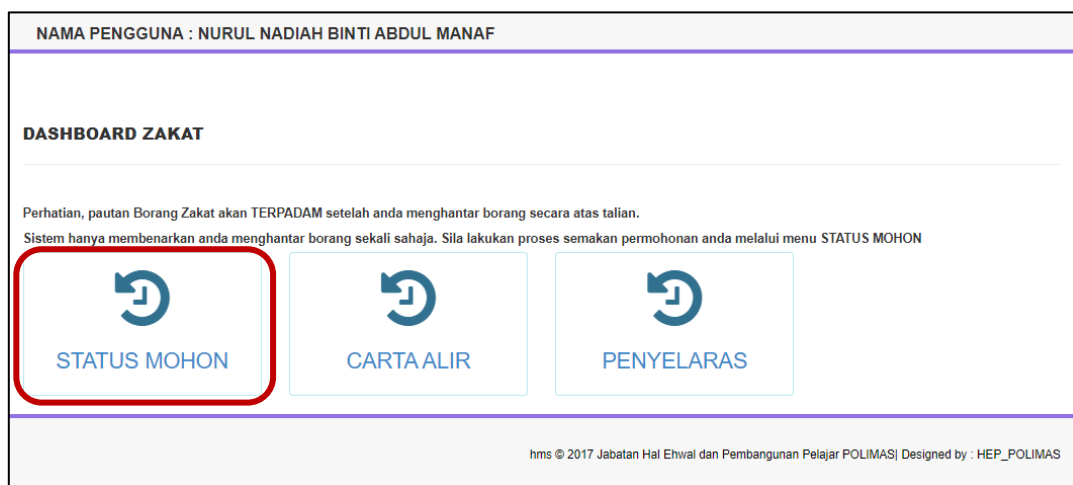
NAMA PENGGUNA : NURUL NADIAH BINTI ABDUL MANAF

DASHBOARD ZAKAT

Perhatian, pautan Borang Zakat akan TERPADAM setelah anda menghantar borang secara atas talian.

Sistem hanya membenarkan anda menghantar borang sekali sahaja. Sila lakukan proses semakan permohonan anda melalui menu STATUS MOHON

STATUS MOHON

CARTA ALIR

PENYELARAS

hms © 2017 Jabatan Hal Ehwal dan Pembangunan Pelajar POLIMAS| Designed by : HEP_POLIMAS